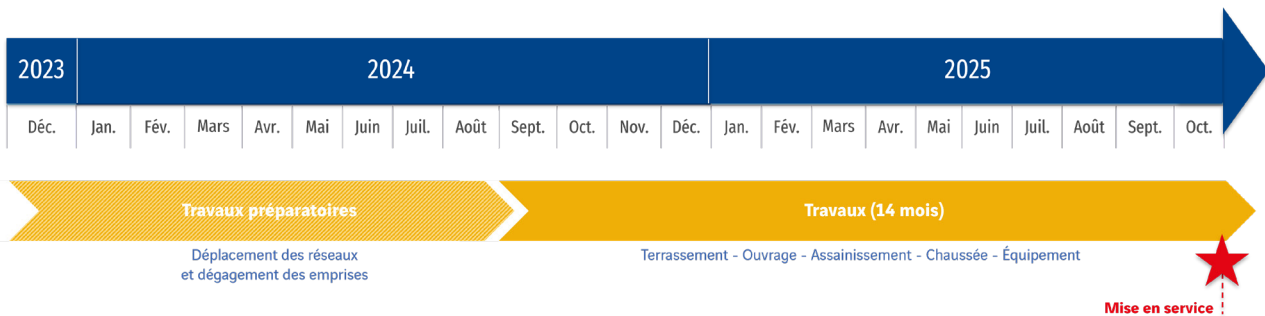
2023

2024

2025

| Déc. | Jan. | Fév. | Mars | Avr. | Mai | Juin | Juil. | Août | Sept. | Oct. | Nov. | Déc. | Jan. | Fév. | Mars | Avr. | Mai | Juin | Juil. | Août | Sept. | Oct. |
|---|---|---|---|---|---|---|---|---|---|---|---|---|---|---|---|---|---|---|---|---|---|---|

Travaux préparatoires

Travaux (14 mois)

Déplacement des réseaux et dégagement des emprises

Terrassement - Ouvrage - Assainissement - Chaussée - Équipement

Mise en service